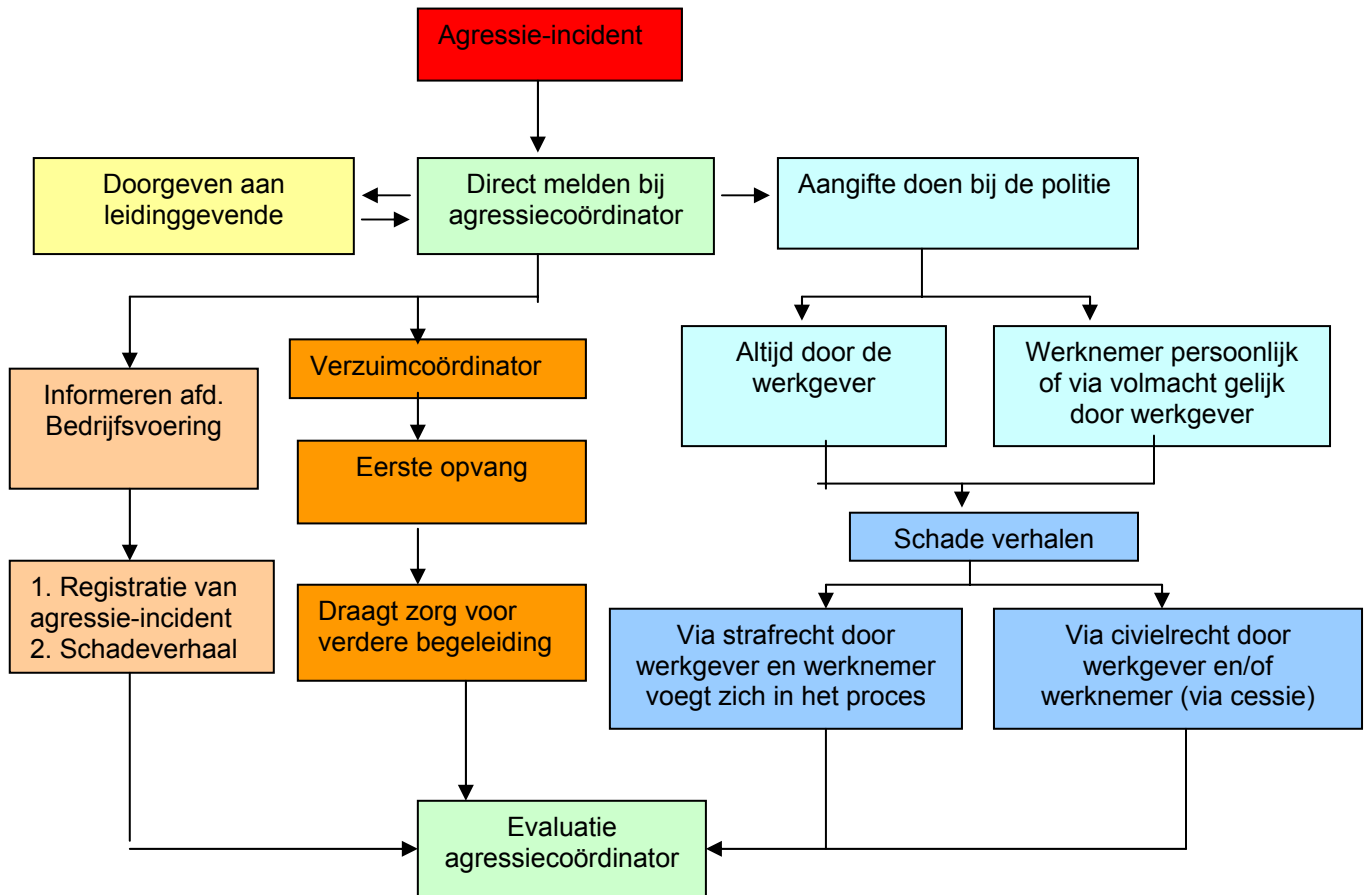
Agressie-incident

Doorgeven aan leidinggevende

Direct melden bij agressiecoördinator

Aangifte doen bij de politie

Altijd door de werkgever

Werknemer persoonlijk of via volmacht gelijk door werkgever

Informeren afd. Bedrijfsvoering

Verzuimcoördinator

Eerste opvang

Schade verhalen

1. Registratie van agressie-incident
2. Schadeverhaal

Draagt zorg voor verdere begeleiding

Via strafrecht door werkgever en werknemer voegt zich in het proces

Via civielrecht door werkgever en/of werknemer (via cessie)

Evaluatie agressiecoördinator